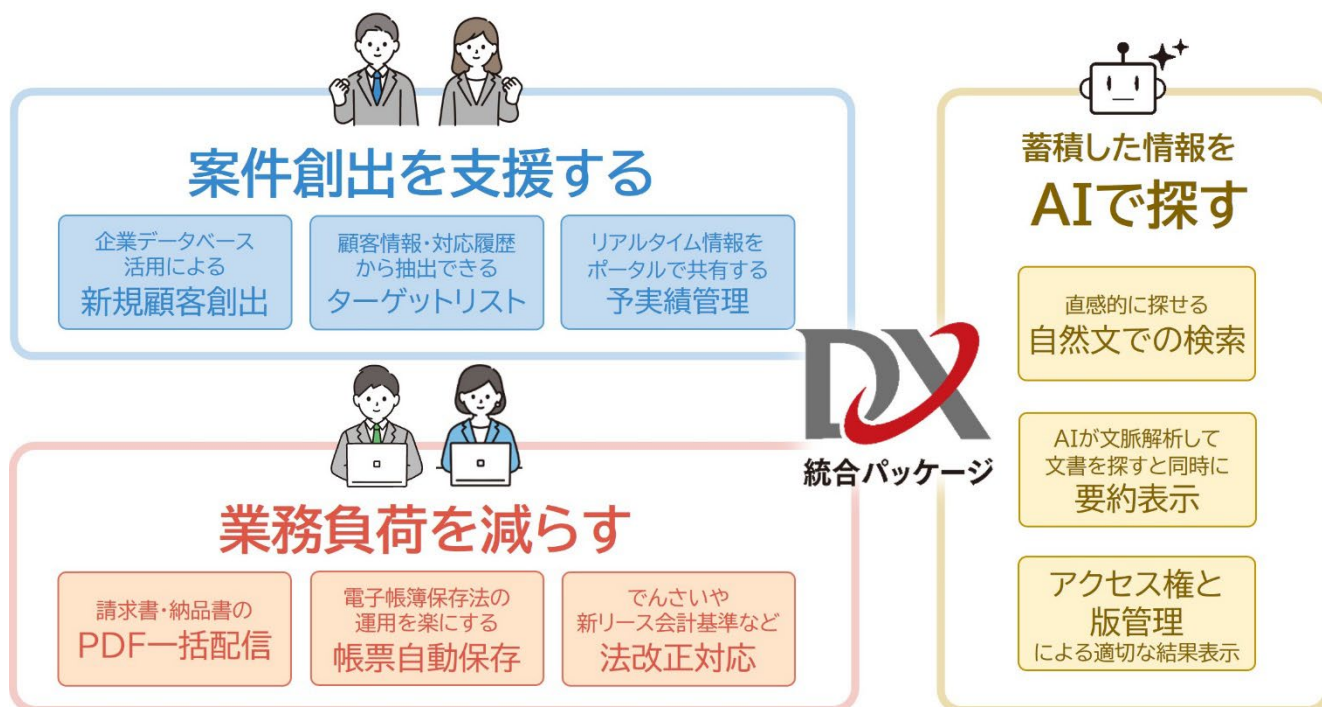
案件創出を支援する

企業データベース活用による
新規顧客創出

顧客情報・対応履歴から抽出できる
ターゲットリスト

リアルタイム情報をポータルで共有する
予実績管理

業務負荷を減らす

請求書・納品書の
PDF一括配信

電子帳簿保存法の運用を楽にする
帳票自動保存

でんさいや新リース会計基準など
法改正対応

DX
統合パッケージ

蓄積した情報を
AIで探す

直感的に探せる
自然文での検索

AIが文脈解析して文書を探すと同時に
要約表示

アクセス権と
版管理
による適切な結果表示